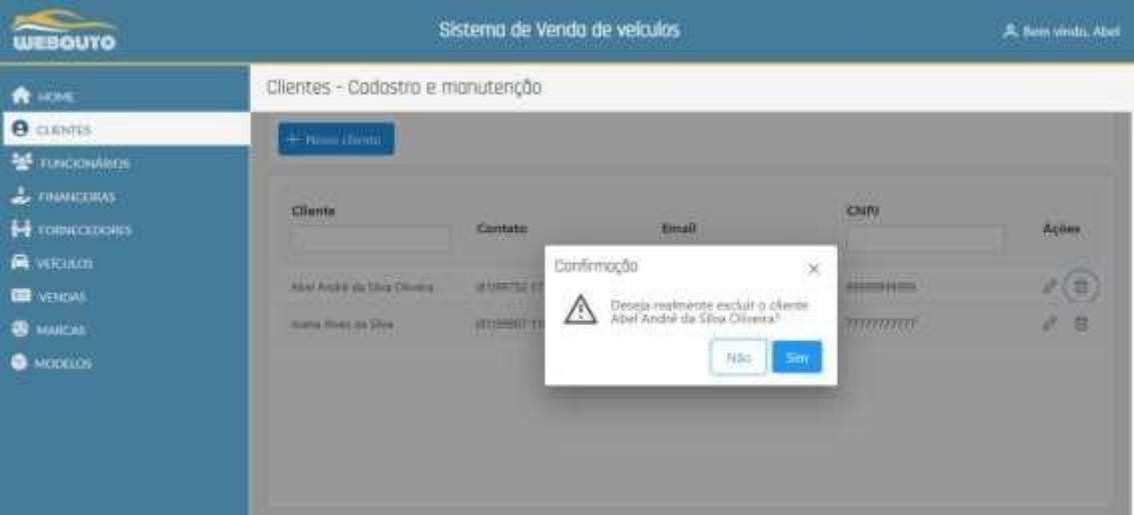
WEBAUTO

Sistema de Venda de veículos

Bem vindo, Abel

HOME
CLIENTES
FUNCIONÁRIOS
FINANCEIRAS
FORNECEDORES
VEÍCULOS
VENDAS
MARCAS
MODELOS

Clientes - Cadastro e manutenção

+ Novo cliente

| Cliente | Contato | Email | CNPJ | Ações |
|---|---|---|---|---|
| Abel André da Silva Oliveira | (81)99752 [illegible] | | 99999999999 | |
| Ivana Alves da Silva | (81)99907 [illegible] | | 77777777777 | |

Confirmação

Deseja realmente excluir o cliente Abel André da Silva Oliveira?

Não
Sim